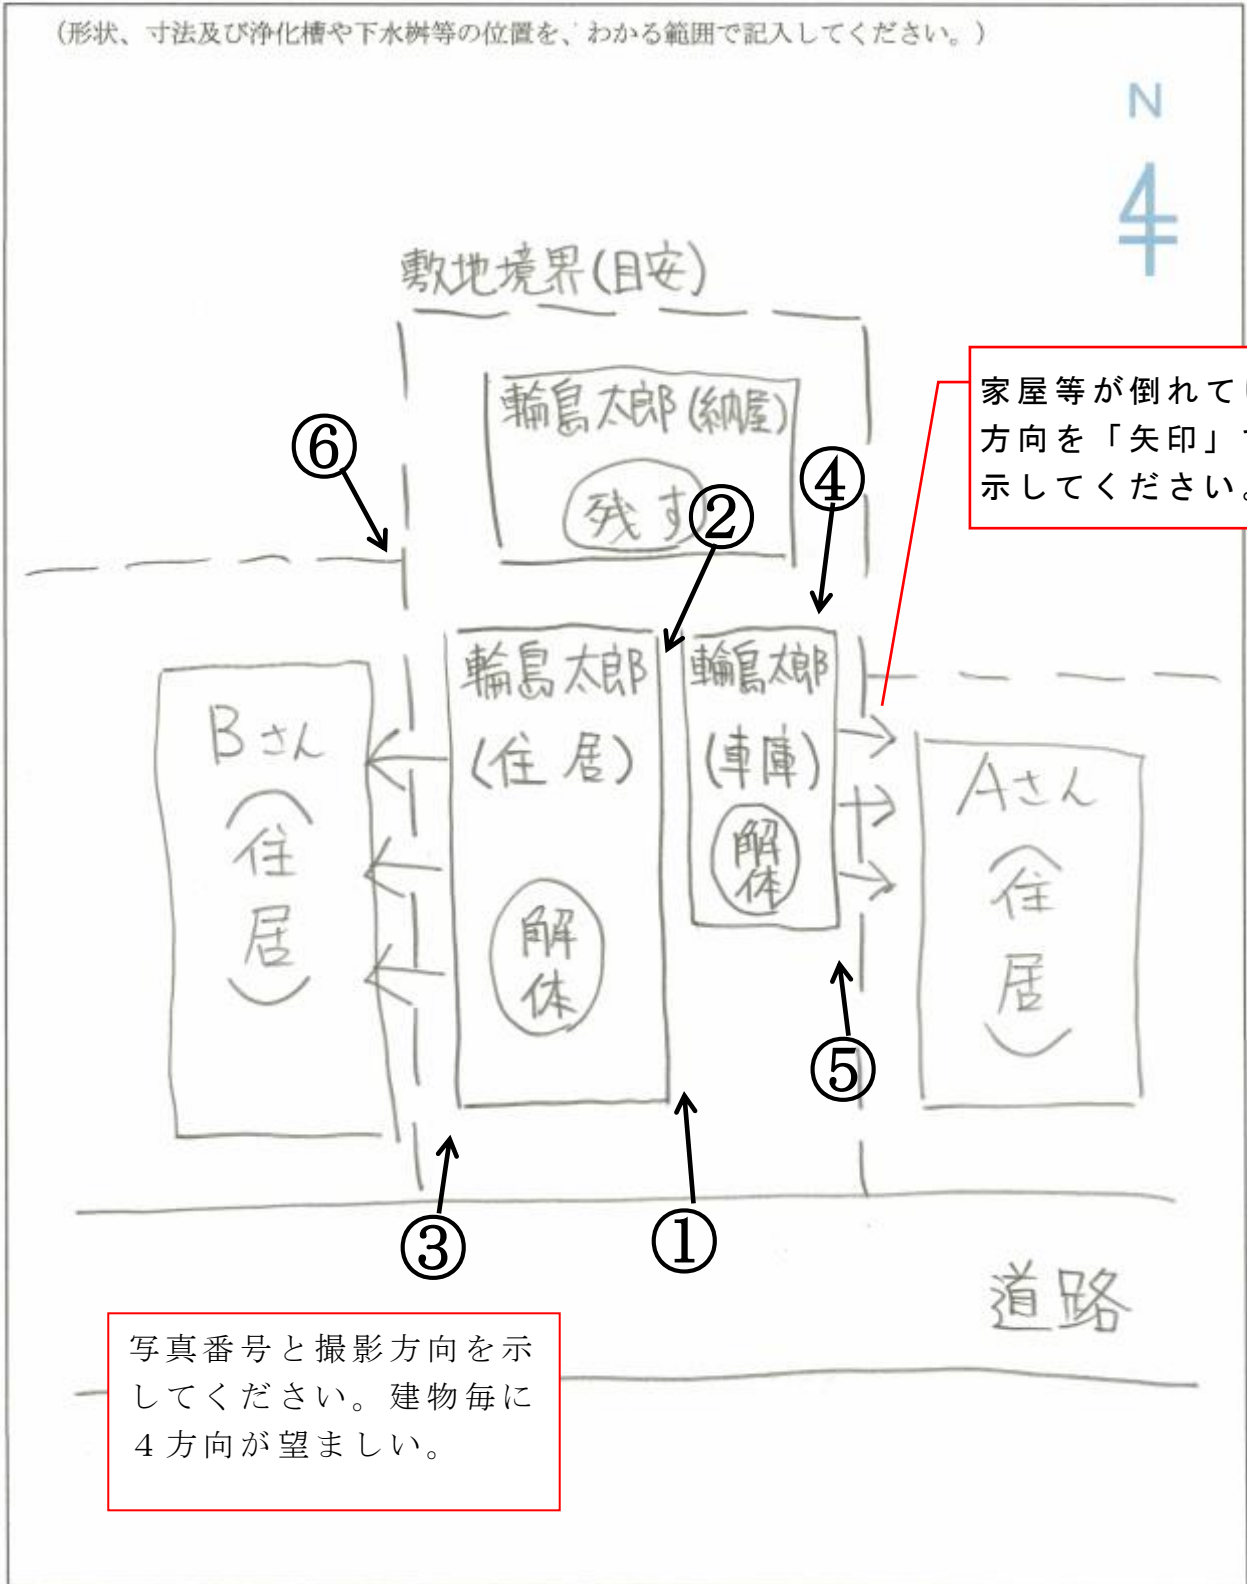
（形状、寸法及び浄化槽や下水桝等の位置を、わかる範囲で記入してください。）

N

敷地境界(目安)

輪島太郎(納屋)
残す

⑥
②
④

家屋等が倒れて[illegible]
方向を「矢印」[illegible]
示してください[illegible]

Bさん
(住居)

輪島太郎
(住居)
解体

輪島太郎
(車庫)
解体

Aさん
(住居)

⑤
③
①

道路

写真番号と撮影方向を示してください。建物毎に4方向が望ましい。